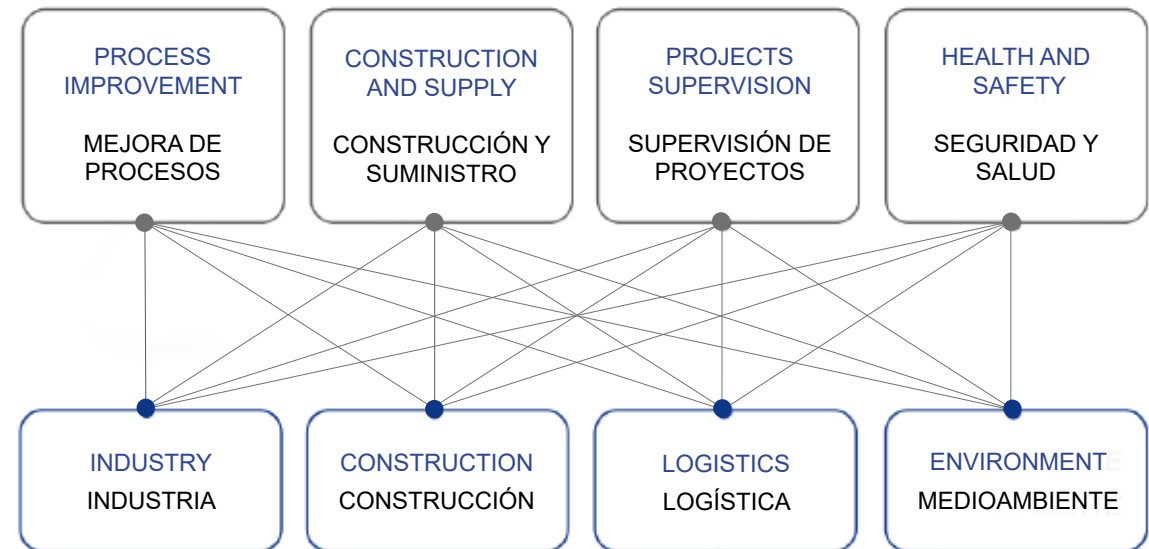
PROCESS IMPROVEMENT

MEJORA DE PROCESOS

CONSTRUCTION AND SUPPLY

CONSTRUCCIÓN Y SUMINISTRO

PROJECTS SUPERVISION

SUPERVISIÓN DE PROYECTOS

HEALTH AND SAFETY

SEGURIDAD Y SALUD

INDUSTRY

INDUSTRIA

CONSTRUCTION

CONSTRUCCIÓN

LOGISTICS

LOGÍSTICA

ENVIRONMENT

MEDIOAMBIENTE